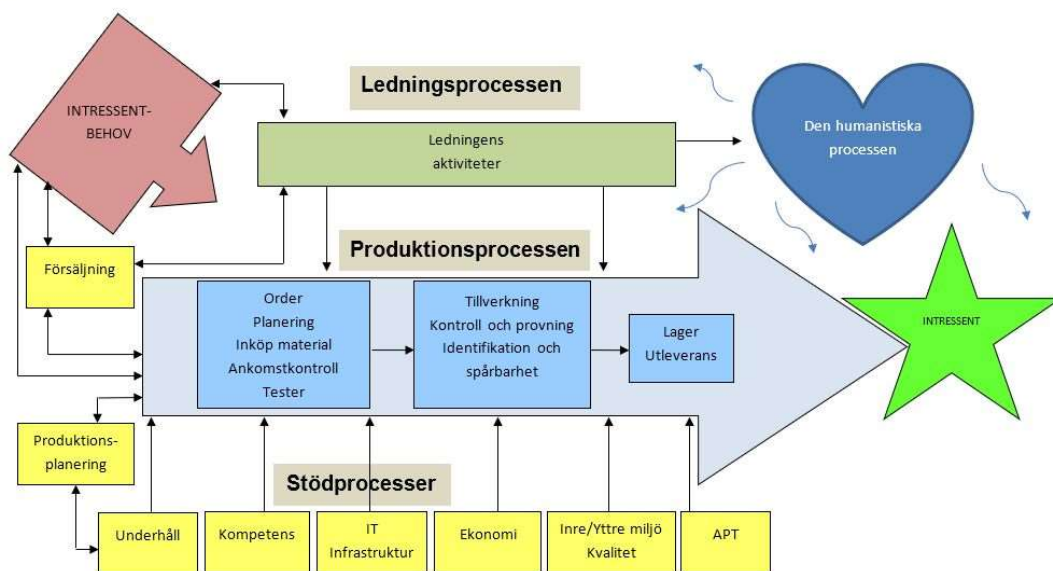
INTRESSENT-BEHOV

Ledningsprocessen

Ledningens aktiviteter

Den humanistiska processen

Försäljning

Produktionsprocessen

Order
Planering
Inköp material
Ankomstkontroll
Tester

Tillverkning
Kontroll och provning
Identifikation och spårbarhet

Lager
Utleverans

INTRESSENT

Produktions-planering

Stödprocesser

Underhåll

Kompetens

IT
Infrastruktur

Ekonomi

Inre/Yttre miljö
Kvalitet

APT